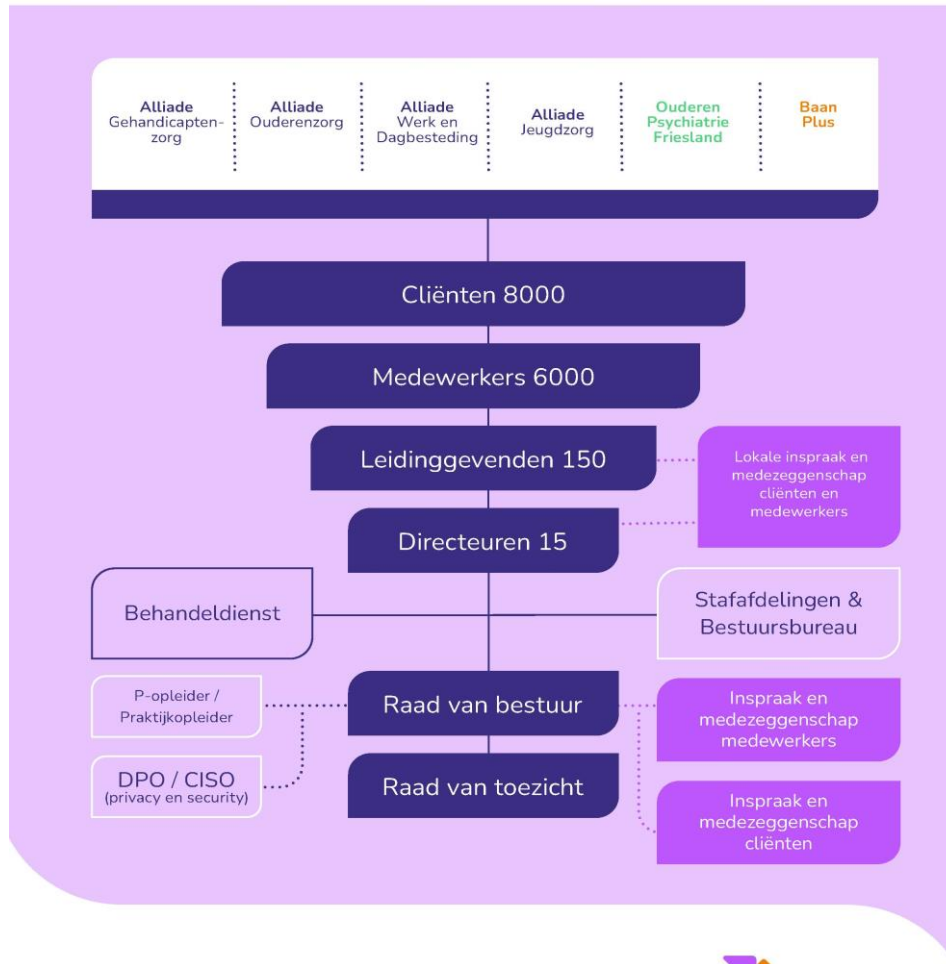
Alliade Gehandicaptenzorg

Alliade Ouderenzorg

Alliade Werk en Dagbesteding

Alliade Jeugdzorg

Ouderen Psychiatrie Friesland

Baan Plus

Cliënten 8000

Medewerkers 6000

Leidinggevenden 150

Lokale inspraak en medezeggenschap cliënten en medewerkers

Directeuren 15

Behandeldienst

Stafafdelingen & Bestuursbureau

P-opleider / Praktijkopleider

Raad van bestuur

Inspraak en medezeggenschap medewerkers

DPO / CISO (privacy en security)

Raad van toezicht

Inspraak en medezeggenschap cliënten